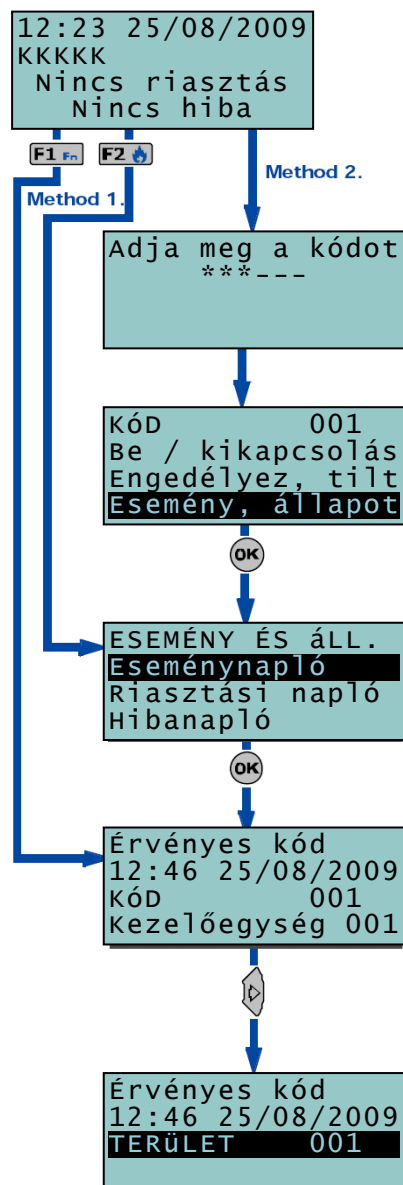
12:23 25/08/2009
KKKKK
Nincs riasztás
Nincs hiba

F1 Fn F2

Method 1.

Method 2.

Adja meg a kódot
***___

KóD 001
Be / kikapcsolás
Engedélyez, tilt
Esemény, állapot

OK

ESEMÉNY ÉS áLL.
Eseménynapló
Riasztási napló
Hibanapló

OK

Érvényes kód
12:46 25/08/2009
KóD 001
Kezelőegység 001

Érvényes kód
12:46 25/08/2009
TERÜLET 001